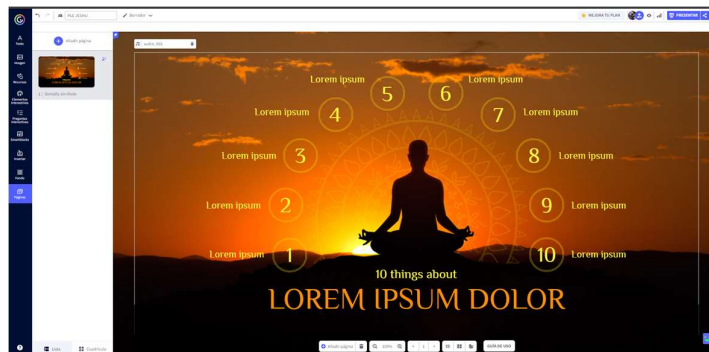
PULSE JESSAU

Borrador

MEJORA TU PLAN

PRESENTAR

Texto

Imagen

Recursos

Elementos interactivos

Preguntas interactivas

Diapositiva

Insertar

Fondo

Páginas

Añadir página

1 - Sin título

Lorem ipsum
5
6
Lorem ipsum
Lorem ipsum
4
7
Lorem ipsum
Lorem ipsum
3
8
Lorem ipsum
Lorem ipsum
2
9
Lorem ipsum
Lorem ipsum
1
10
Lorem ipsum

10 things about
LOREM IPSUM DOLOR

Lista

Cuadrícula

Añadir página

100%

1

VISTA DE VER